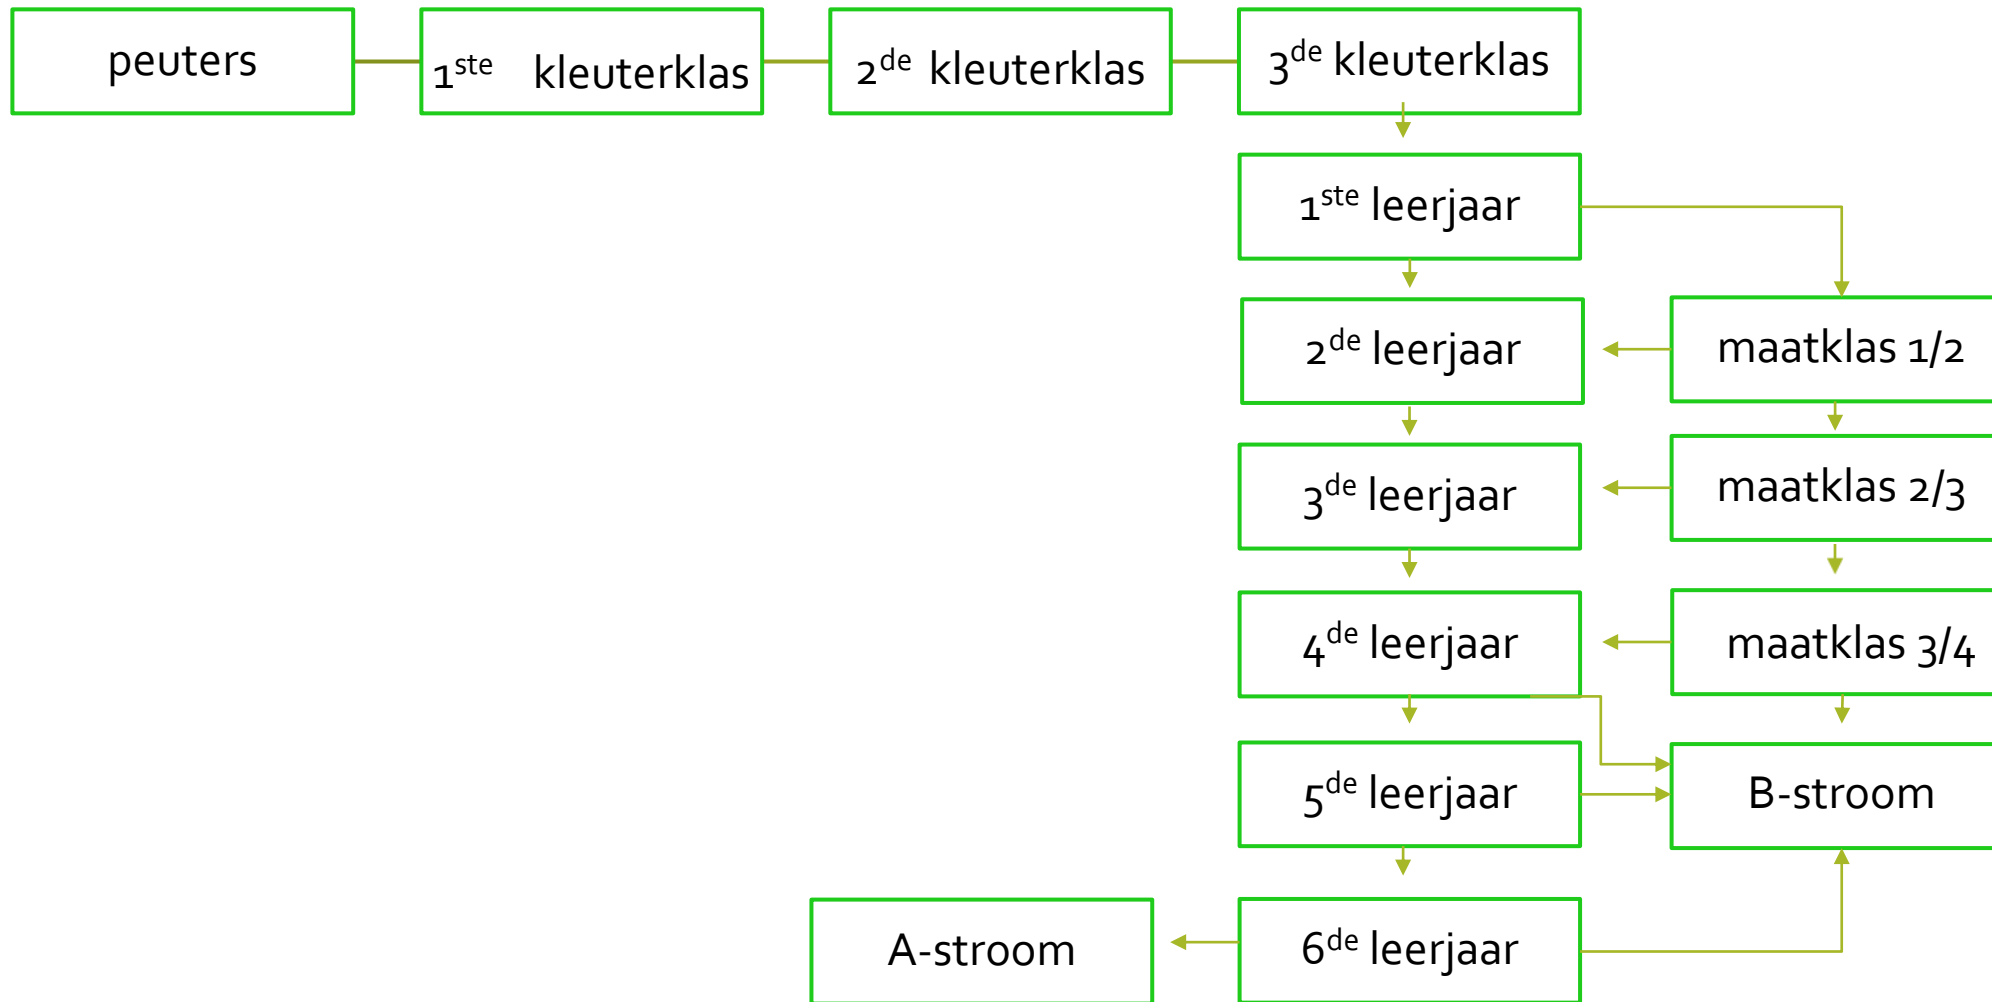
peuters

$1^{ste}$ kleuterklas

$2^{de}$ kleuterklas

$3^{de}$ kleuterklas

$1^{ste}$ leerjaar

$2^{de}$ leerjaar

maatklas 1/2

$3^{de}$ leerjaar

maatklas 2/3

$4^{de}$ leerjaar

maatklas 3/4

$5^{de}$ leerjaar

B-stroom

A-stroom

$6^{de}$ leerjaar